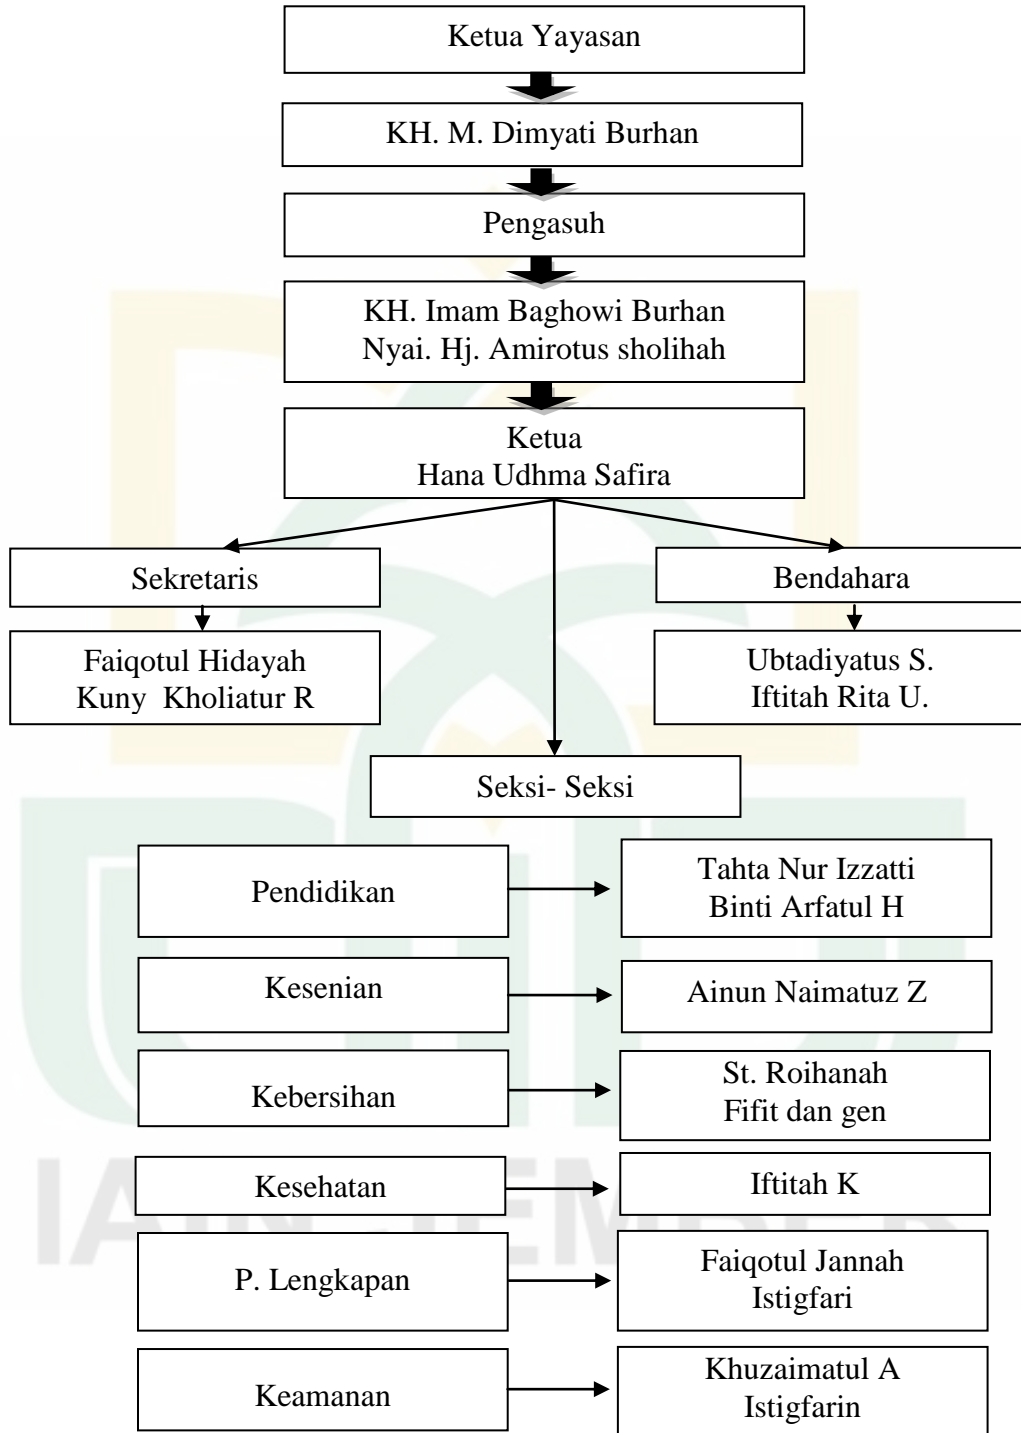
Ketua Yayasan

KH. M. Dimyati Burhan

Pengasuh

KH. Imam Baghowi Burhan
Nyai. Hj. Amirotus sholihah

Ketua
Hana Udhma Safira

Sekretaris

Faiqotul Hidayah
Kuny Kholiatur R

Bendahara

Ubtadiyatus S.
Iftitah Rita U.

Seksi- Seksi

Pendidikan

Tahta Nur Izzatti
Binti Arfatul H

Kesenian

Ainun Naimatuz Z

Kebersihan

St. Roihanah
Fifit dan gen

Kesehatan

Iftitah K

P. Lengkapan

Faiqotul Jannah
Istigfari

Keamanan

Khuzaimatul A
Istigfarin

IAIN JEMBER